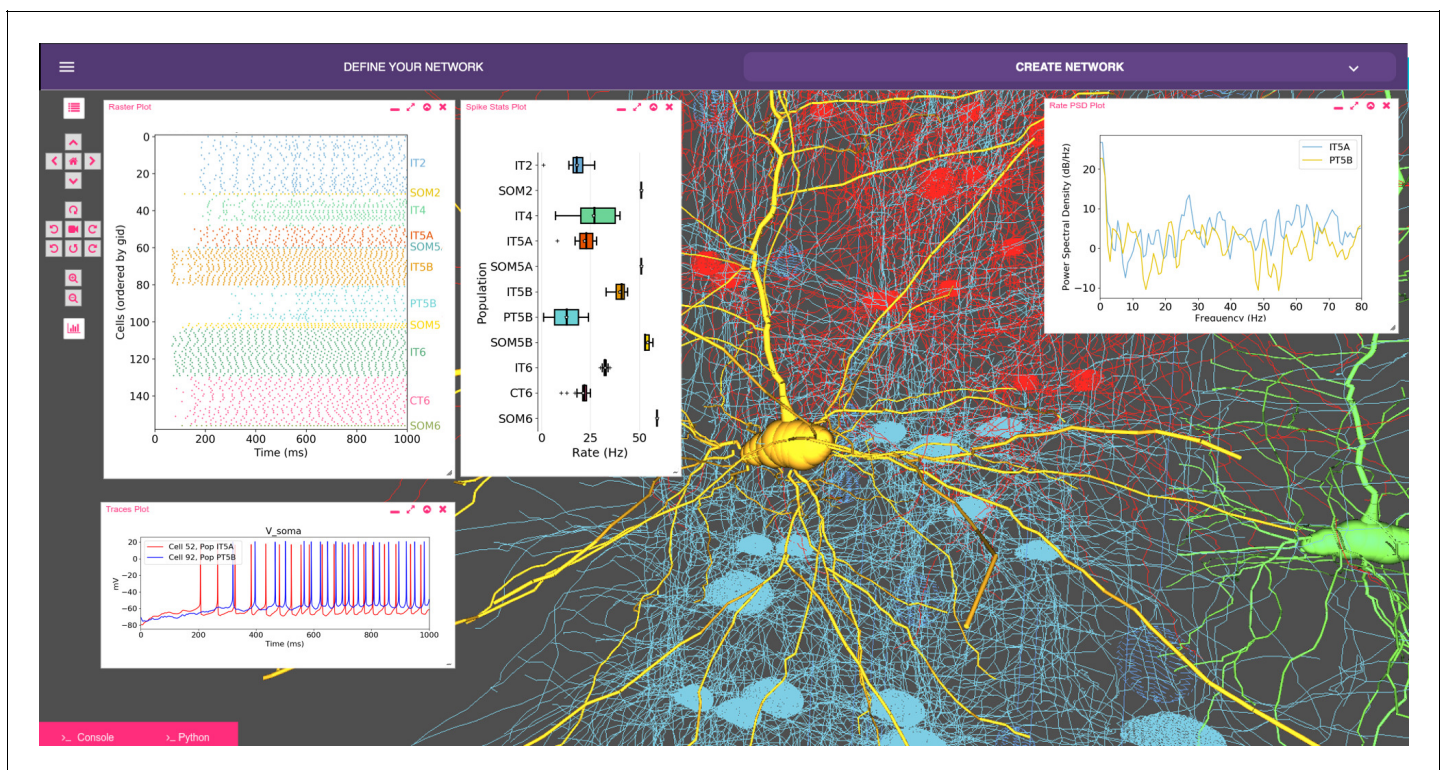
DEFINE YOUR NETWORK

CREATE NETWORK

Raster Plot

Cells (ordered by gid)

0
20
40
60
80
100
120
140

IT2
SOM2
IT4
IT5A
SOM5.
IT5B
PT5B
SOM5
IT6
CT6
SOM6

0 200 400 600 800 1000
Time (ms)

Spike Stats Plot

Population

IT2
SOM2
IT4
IT5A
SOM5A
IT5B
PT5B
SOM5B
IT6
CT6
SOM6

0 25 50
Rate (Hz)

Rate PSD Plot

Power Spectral Density (dB/Hz)

IT5A
PT5B

20
10
0
−10

0 10 20 30 40 50 60 70 80
Frequency (Hz)

Traces Plot

V_soma

Cell 52, Pop IT5A
Cell 92, Pop PT5B

mV

20
0
−20
−40
−60
−80

0 200 400 600 800 1000
Time (ms)

>_ Console
>_ Python